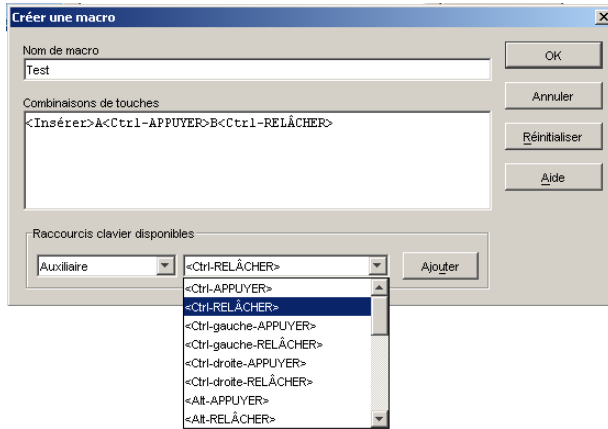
Créer une macro

Nom de macro
Test

Combinaisons de touches
<Insérer>A<Ctrl-APPUYER>B<Ctrl-RELÂCHER>

Raccourcis clavier disponibles
Auxiliaire
<Ctrl-RELÂCHER>
Ajouter

<Ctrl-APPUYER>
<Ctrl-RELÂCHER>
<Ctrl-gauche-APPUYER>
<Ctrl-gauche-RELÂCHER>
<Ctrl-droite-APPUYER>
<Ctrl-droite-RELÂCHER>
<Alt-APPUYER>
<Alt-RELÂCHER>

OK
Annuler
Réinitialiser
Aide